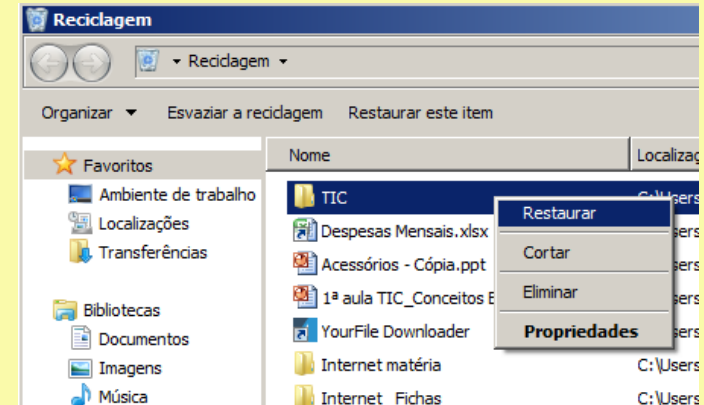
Reciclagem

▸ Reciclagem ▸

Organizar ▼ Esvaziar a reciclagem Restaurar este item

Favoritos
Ambiente de trabalho
Localizações
Transferências

Bibliotecas
Documentos
Imagens
Música

| Nome | Localiza |
|---|---|
| TIC | C:\Users |
| Despesas Mensais.xlsx | sers |
| Acessórios - Cópia.ppt | sers |
| 1ª aula TIC_Conceitos B | sers |
| YourFile Downloader | sers |
| Internet matéria | C:\Users |
| Internet Fichas | C:\Users |

Restaurar
Cortar
Eliminar
Propriedades